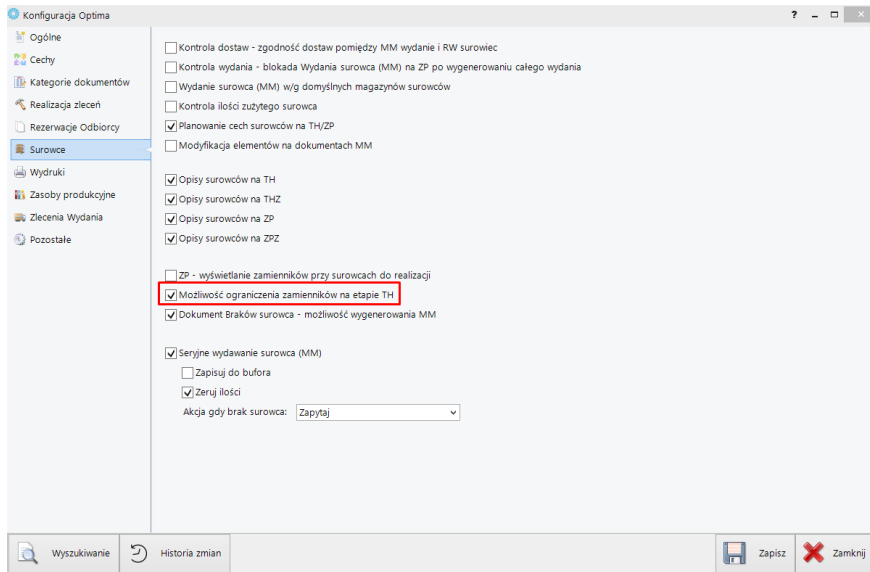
Konfiguracja Optima

? _ □ ×

Ogólne
Cechy
Kategorie dokumentów
Realizacja zleceń
Rezerwacje Odbiorcy
Surowce
Wydruki
Zasoby produkcyjne
Zlecenia Wydania
Pozostałe

Kontrola dostaw - zgodność dostaw pomiędzy MM wydanie i RW surowiec
Kontrola wydania - blokada Wydania surowca (MM) na ZP po wygenerowaniu całego wydania
Wydanie surowca (MM) w/g domyślnych magazynów surowców
Kontrola ilości zużytego surowca
Planowanie cech surowców na TH/ZP
Modyfikacja elementów na dokumentach MM

Opisy surowców na TH
Opisy surowców na THZ
Opisy surowców na ZP
Opisy surowców na ZPZ

ZP - wyświetlanie zamienników przy surowcach do realizacji
Możliwość ograniczenia zamienników na etapie TH
Dokument Braków surowca - możliwość wygenerowania MM

Seryjne wydawanie surowca (MM)
Zapisuj do bufora
Zeruj ilości
Akcja gdy brak surowca: Zapytaj

Wyszukiwanie
Historia zmian
Zapisz
Zamknij